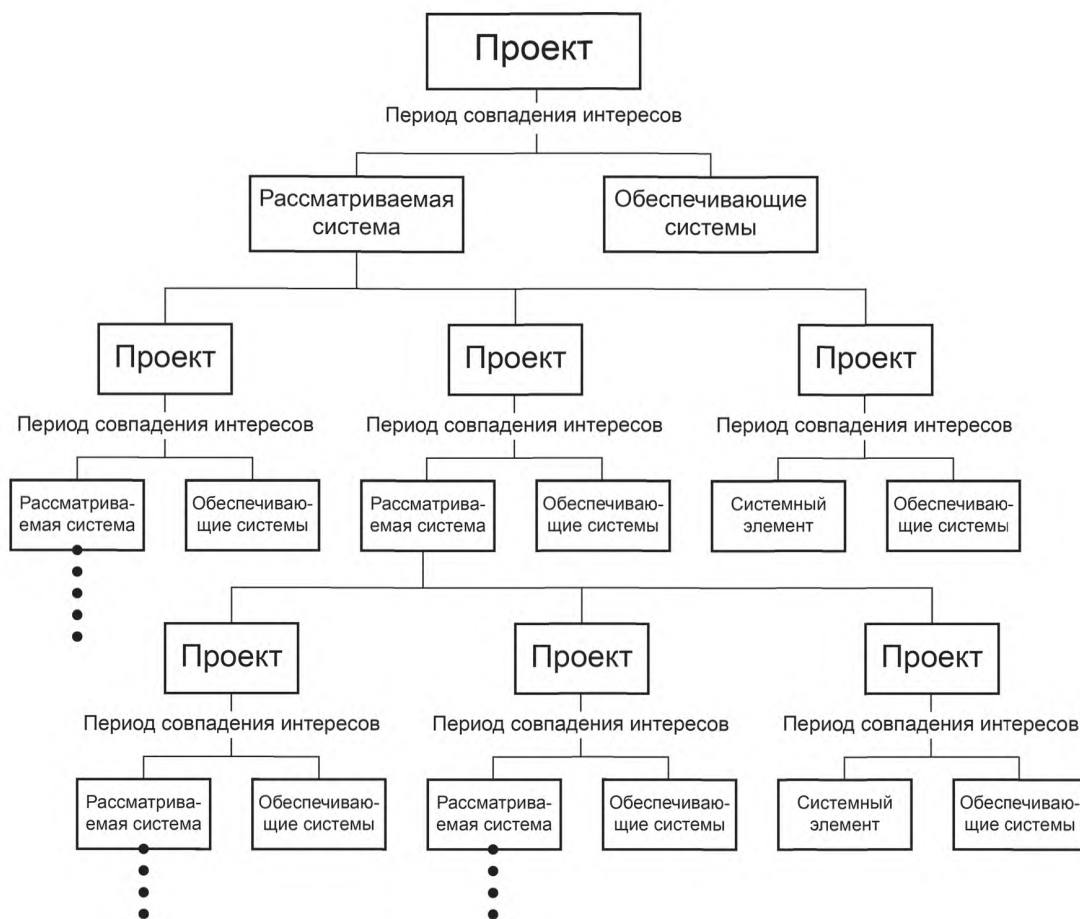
Проект

Период совпадения интересов

Рассматриваемая система

Обеспечивающие системы

Проект

Период совпадения интересов

Рассматриваемая система

Обеспечивающие системы

Проект

Период совпадения интересов

Рассматриваемая система

Обеспечивающие системы

Проект

Период совпадения интересов

Системный элемент

Обеспечивающие системы

Проект

Период совпадения интересов

Рассматриваемая система

Обеспечивающие системы

Проект

Период совпадения интересов

Рассматриваемая система

Обеспечивающие системы

Проект

Период совпадения интересов

Системный элемент

Обеспечивающие системы